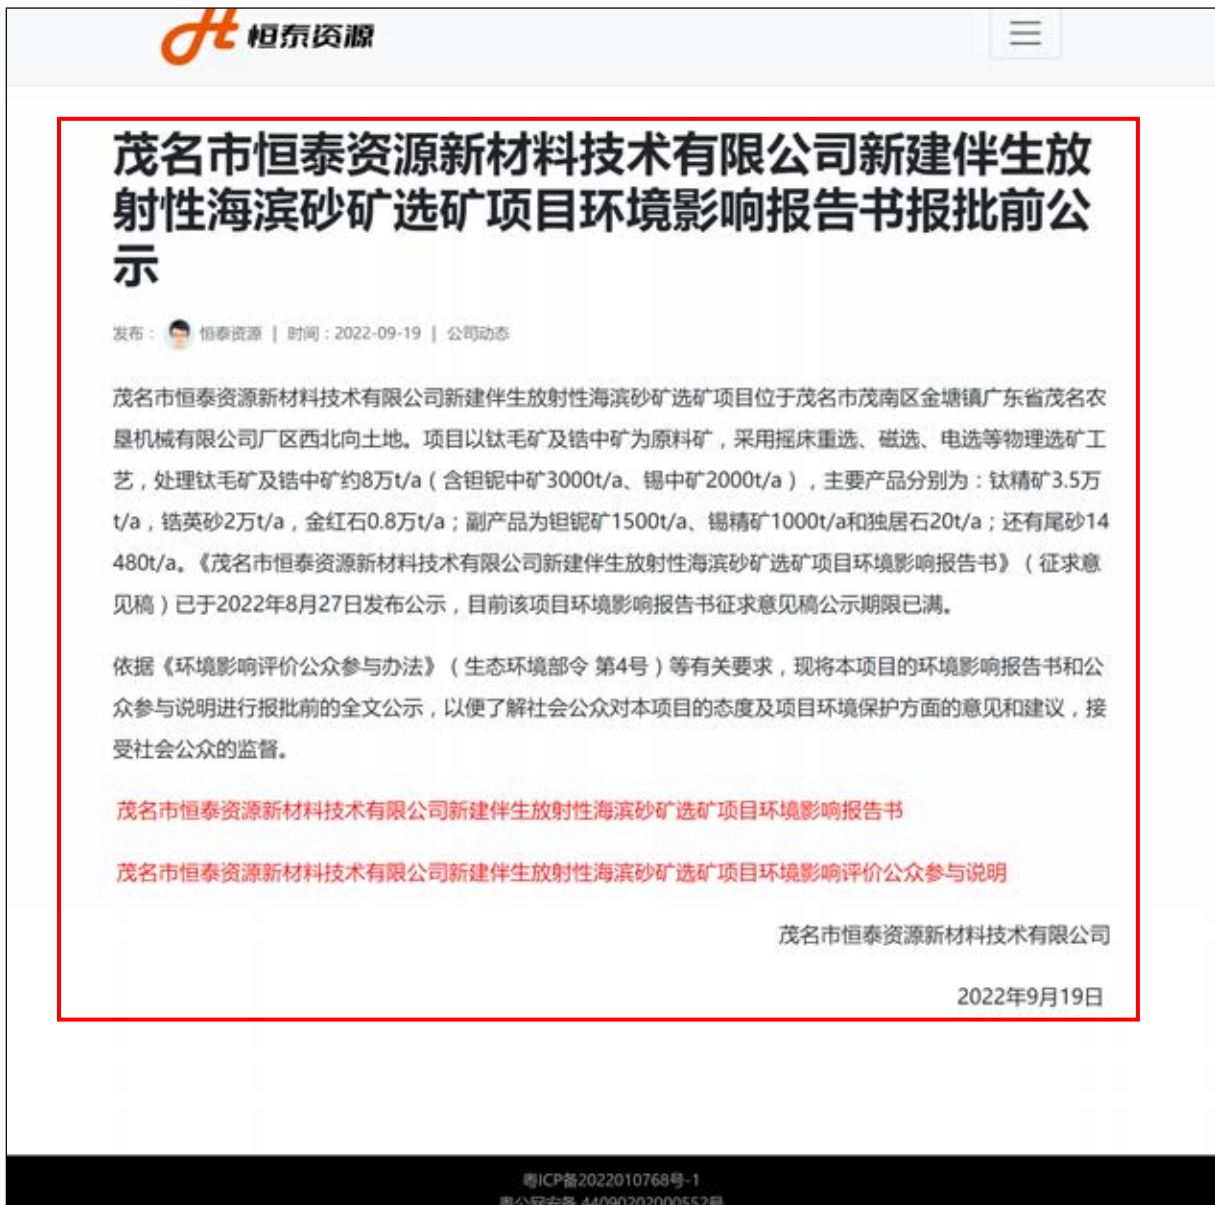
恒泰资源

茂名市恒泰资源新材料技术有限公司新建伴生放射性海滨砂矿选矿项目环境影响报告书报批前公示

发布： 恒泰资源 | 时间：2022-09-19 | 公司动态

茂名市恒泰资源新材料技术有限公司新建伴生放射性海滨砂矿选矿项目位于茂名市茂南区金塘镇广东省茂名农垦机械有限公司厂区西北向土地。项目以钛毛矿及锆中矿为原料矿，采用摇床重选、磁选、电选等物理选矿工艺，处理钛毛矿及锆中矿约8万t/a（含钽铌中矿3000t/a、锡中矿2000t/a），主要产品分别为：钛精矿3.5万t/a，锆英砂2万t/a，金红石0.8万t/a；副产品为钽铌矿1500t/a、锡精矿1000t/a和独居石20t/a；还有尾砂14480t/a。《茂名市恒泰资源新材料技术有限公司新建伴生放射性海滨砂矿选矿项目环境影响报告书》（征求意见稿）已于2022年8月27日发布公示，目前该项目环境影响报告书征求意见稿公示期限已满。

依据《环境影响评价公众参与办法》（生态环境部令 第4号）等有关要求，现将本项目的环境影响报告书和公众参与说明进行报批前的全文公示，以便了解社会公众对本项目的态度及项目环境保护方面的意见和建议，接受社会公众的监督。

茂名市恒泰资源新材料技术有限公司新建伴生放射性海滨砂矿选矿项目环境影响报告书

茂名市恒泰资源新材料技术有限公司新建伴生放射性海滨砂矿选矿项目环境影响评价公众参与说明

茂名市恒泰资源新材料技术有限公司

2022年9月19日

粤ICP备2022010768号-1
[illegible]